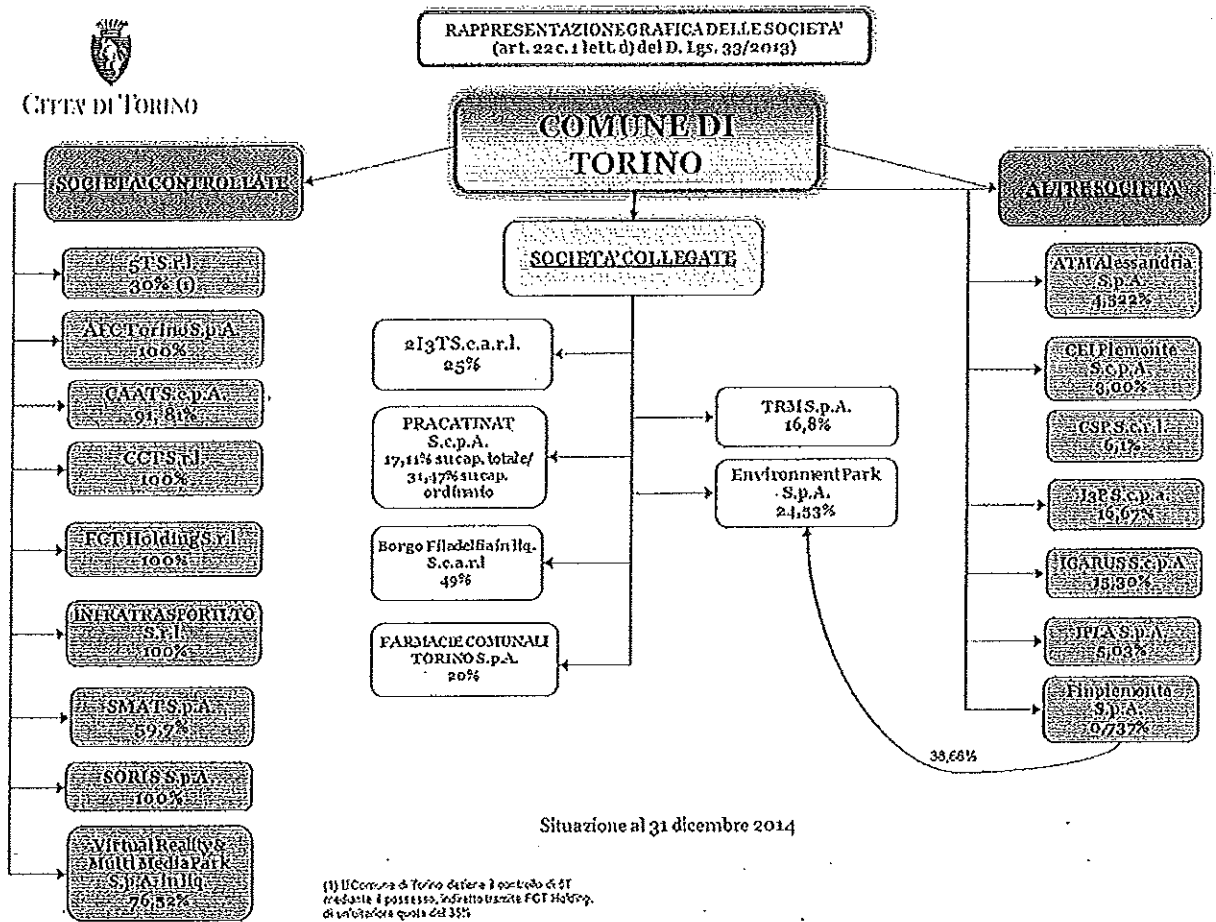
CITTA' DI TORINO

RAPPRESENTAZIONE GRAFICA DELLE SOCIETA' (art. 22 c. 1 lett. d) del D. Lgs. 33/2013)

COMUNE DI TORINO

SOCIETA' CONTROLLATE

5T S.r.l. 30% (1)

AFC Torino S.p.A. 100%

CAAT S.c.p.A. 91,81%

CCT S.r.l. 100%

FCT Holding S.r.l. 100%

INFRA.TRASPORTI.TO S.r.l. 100%

SMAT S.p.A. 59,7%

SORIS S.p.A. 100%

Virtual Reality & Multi Media Park S.p.A. in liq. 76,52%

SOCIETA' COLLEGATE

2I3T S.c.a.r.l. 25%

PRACATINAT S.c.p.A. 17,11% su cap. totale/ 31,17% su cap. ordinario

Borgo Filadelfia in liq. S.c.a.r.l 49%

FARMACIE COMUNALI TORINO S.p.A. 20%

TRM S.p.A. 16,8%

Environment Park S.p.A. 24,53%

ALTRE SOCIETA'

ATM Alessandria S.p.A. 4,322%

CEI Piemonte S.c.p.A. 3,00%

CSP S.c.r.l. 6,1%

I3P S.c.p.a. 16,67%

ICARUS S.c.p.A. 15,30%

IPLA S.p.A. 5,03%

Finpiemonte S.p.A. 0,732%

38,66%

Situazione al 31 dicembre 2014

(1) Il Comune di Torino detiene il controllo di 5T mediante il possesso, indiretto tramite FCT Holding, di un'ulteriore quota del 35%